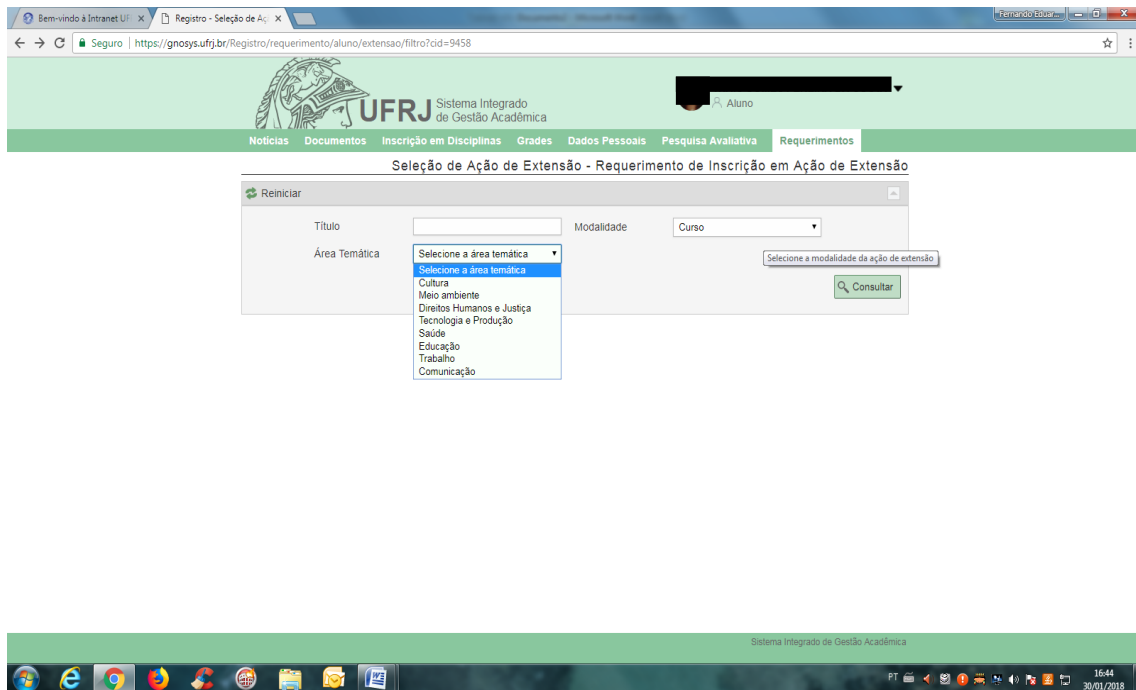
Bem-vindo à Intranet UF ×
Registro - Seleção de Aç ×
Fernando Eduar...
Seguro | https://gnosys.ufrj.br/Registro/requerimento/aluno/extensao/filtro?cid=9458

UFRJ Sistema Integrado de Gestão Acadêmica
Aluno

Notícias Documentos Inscrição em Disciplinas Grades Dados Pessoais Pesquisa Avaliativa Requerimentos

Seleção de Ação de Extensão - Requerimento de Inscrição em Ação de Extensão

Reiniciar

Título
Modalidade Curso
Área Temática Selecione a área temática
Selecione a modalidade da ação de extensão
Selecione a área temática
Cultura
Meio ambiente
Direitos Humanos e Justiça
Tecnologia e Produção
Saúde
Educação
Trabalho
Comunicação
Consultar

Sistema Integrado de Gestão Acadêmica

PT 16:44 30/01/2018